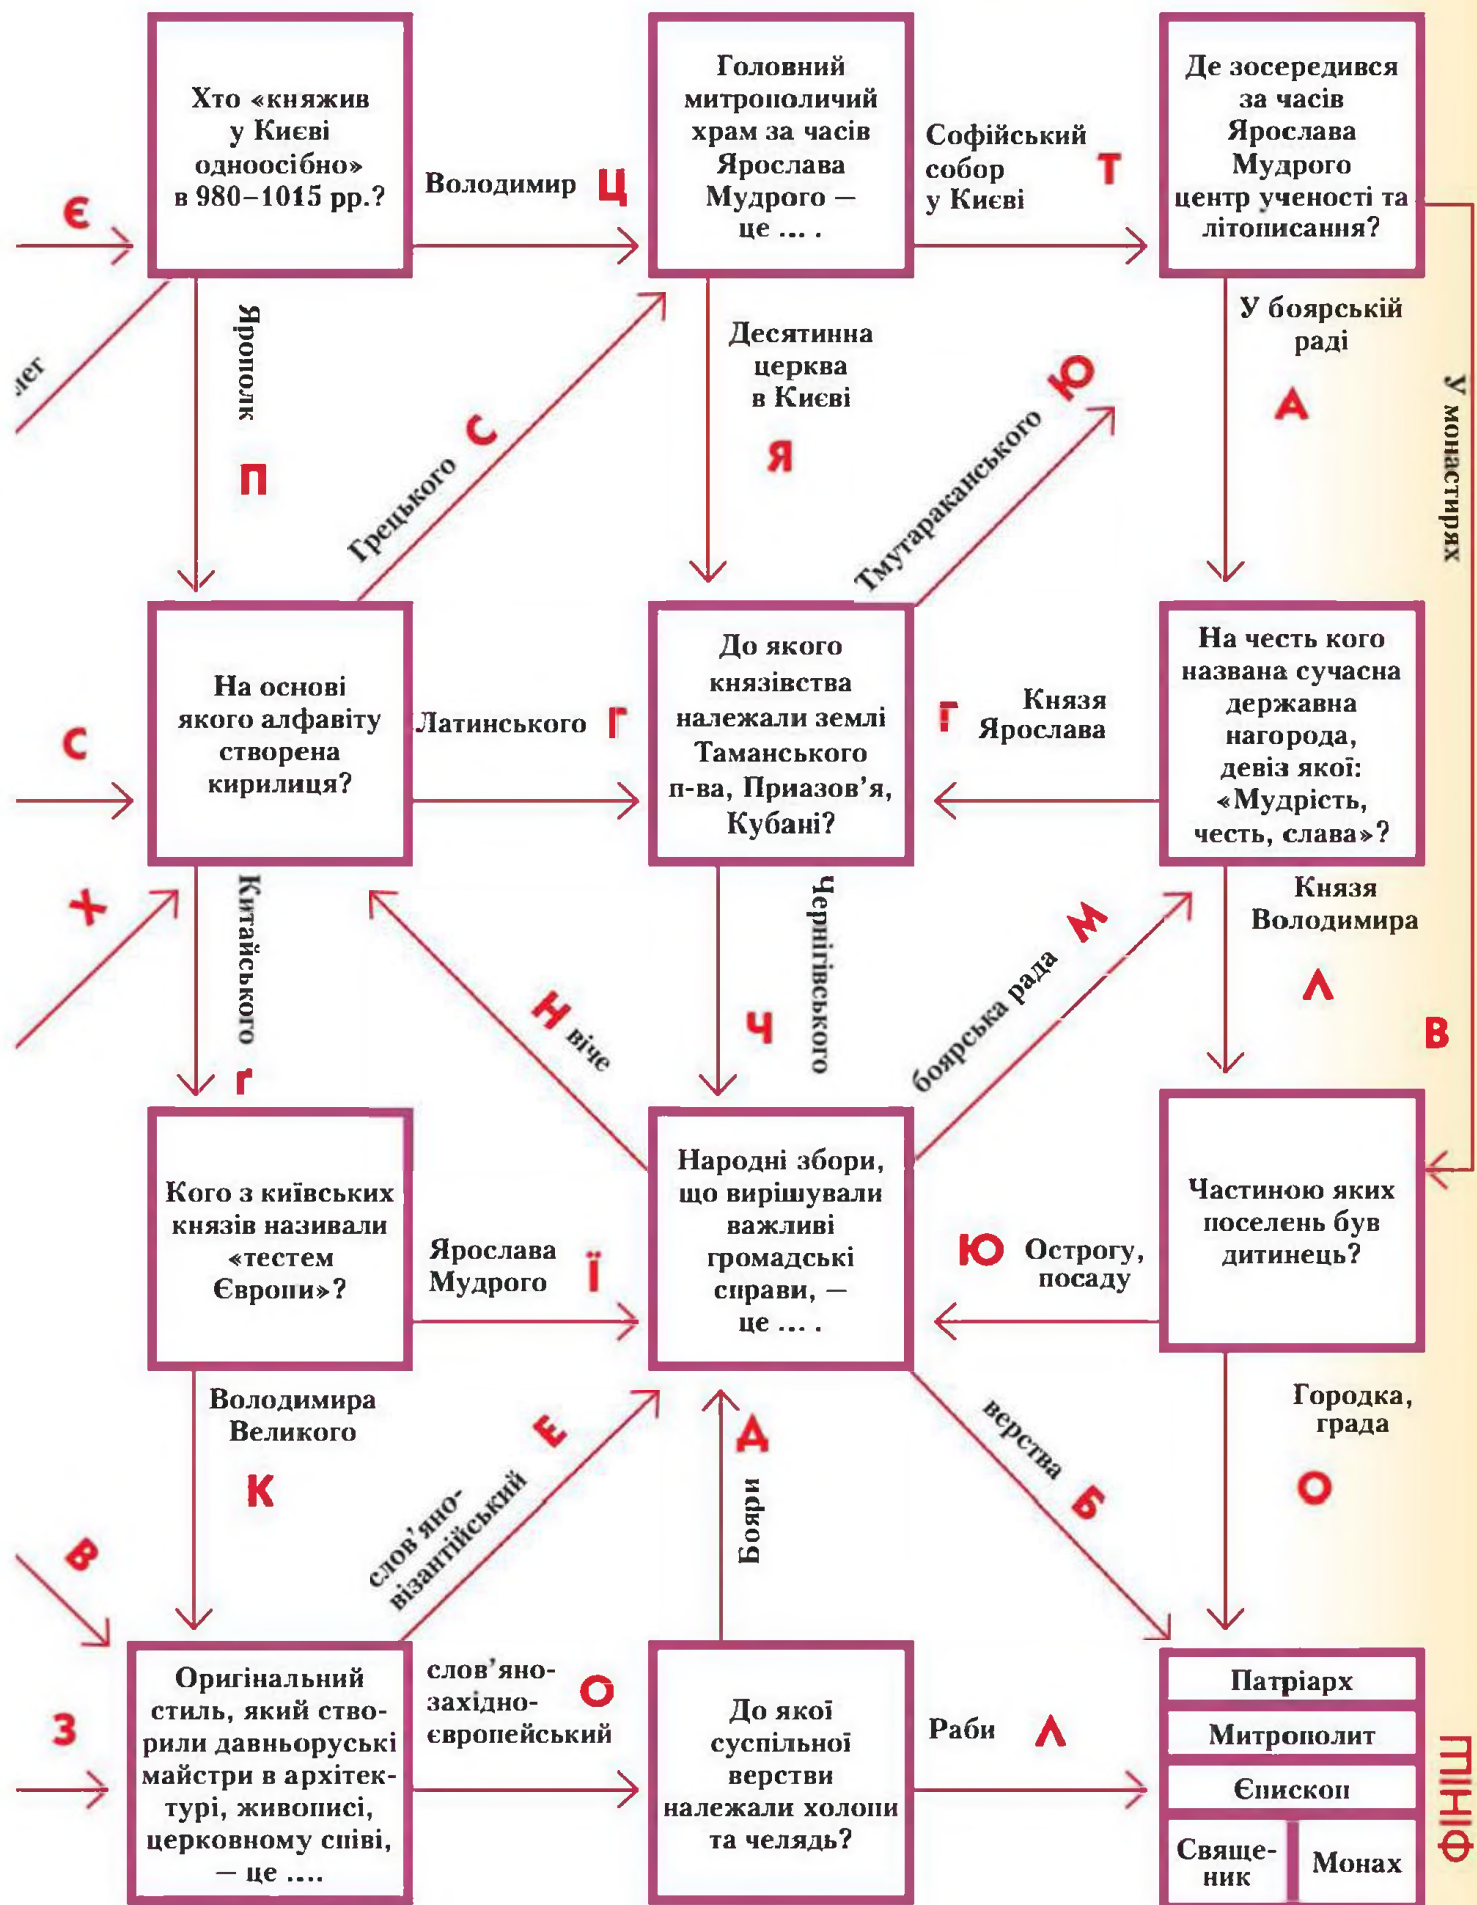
Є

Хто «княжив у Києві одноосібно» в 980–1015 рр.?

Володимир Ц

Головний митрополичий храм за часів Ярослава Мудрого — це ... .

Софійський собор у Києві Т

Де зосередився за часів Ярослава Мудрого центр ученості та літописання?

лег

Ярополк П

Десятинна церква в Києві Я

У боярській раді А

У монастирях

Грецького С

Тмутараканського Ю

С

На основі якого алфавіту створена кирилиця?

Латинського Г

До якого князівства належали землі Таманського п-ва, Приазов'я, Кубані?

Г Князя Ярослава

На честь кого названа сучасна державна нагорода, девіз якої: «Мудрість, честь, слава»?

Х

Китайського Ґ

Н віче

Ч Чернігівського

боярська рада М

Князя Володимира Л

В

Кого з київських князів називали «тестем Європи»?

Ярослава Мудрого Ї

Народні збори, що вирішували важливі громадські справи, — це ... .

Ю Острогу, посаду

Частиною яких поселень був дитинець?

Володимира Великого К

В

слов'яно-візантійський Е

А Бояри

верства Б

Городка, града О

З

Оригінальний стиль, який створили давньоруські майстри в архітектурі, живописі, церковному співі, — це ....

слов'яно-західноєвропейський О

До якої суспільної верстви належали холопи та челядь?

Раби Л

Патріарх
Митрополит
Єпископ
Священик
Монах

ФІНІШ